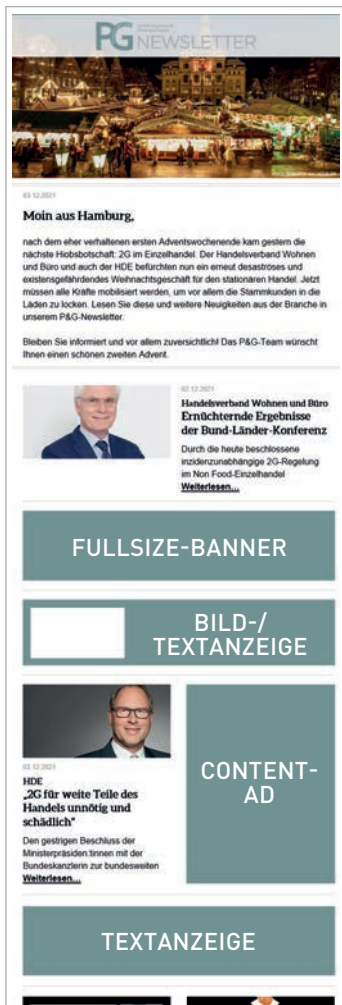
PG NEWSLETTER

03.12.2021

Moin aus Hamburg,

nach dem eher verhaltenen ersten Adventswochenende kam gestern die nächste Hiobsbotschaft: 2G im Einzelhandel. Der Handelsverband Wohnen und Büro und auch der HDE befürchten nun ein erneut desaströses und existensgefährdendes Weihnachtsgeschäft für den stationären Handel. Jetzt müssen alle Kräfte mobilisiert werden, um vor allem die Stammkunden in die Läden zu locken. Lesen Sie diese und weitere Neuigkeiten aus der Branche in unserem P&G-Newsletter.

Bleiben Sie informiert und vor allem zuversichtlich! Das P&G-Team wünscht Ihnen einen schönen zweiten Advent.

02.12.2021

Handelsverband Wohnen und Büro

Ernüchternde Ergebnisse der Bund-Länder-Konferenz

Durch die heute beschlossene inzidenzunabhängige 2G-Regelung im Non Food-Einzelhandel

Weiterlesen...

FULLSIZE-BANNER

BILD-/ TEXTANZEIGE

03.12.2021

HDE

„2G für weite Teile des Handels unnötig und schädlich"

Den gestrigen Beschluss der Ministerpräsiden:tinnen mit der Bundeskanzlerin zur bundesweiten

Weiterlesen...

CONTENT-AD

TEXTANZEIGE